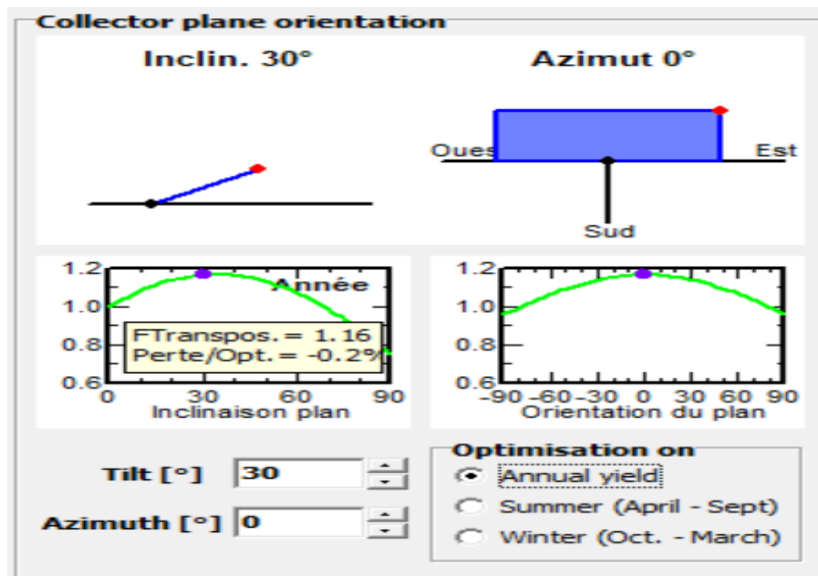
Collector plane orientation

Inclin. 30°

Azimut 0°

Oues

Est

Sud

1.2
1.0
0.8
0.6

Année

FTranspos. = 1.16
Perte/Opt. = -0.2%

0 30 60 90
Inclinaison plan

1.2
1.0
0.8
0.6

-90 -60 -30 0 30 60 90
Orientation du plan

Tilt [°] 30

Azimuth [°] 0

Optimisation on
Annual yield
Summer (April - Sept)
Winter (Oct. - March)